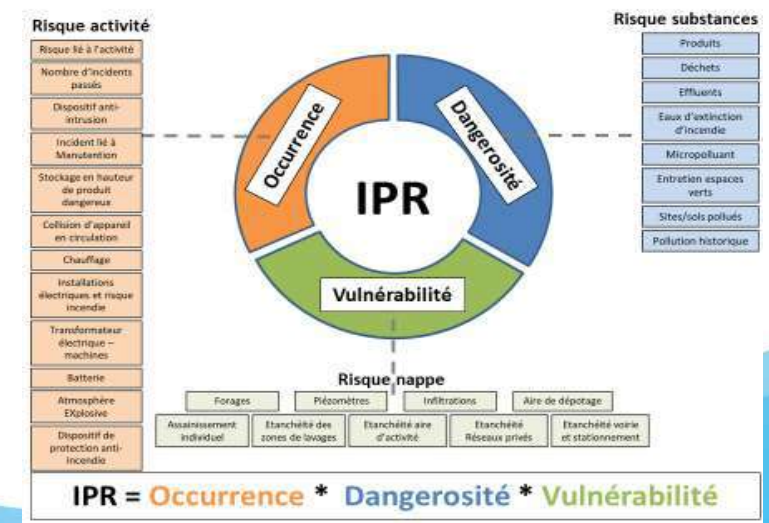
Risque activité

Risque lié à l'activité
Nombre d'incidents passés
Dispositif anti-intrusion
Incident lié à Manutention
Stockage en hauteur de produit dangereux
Collision d'appareil en circulation
Chauffage
Installations électriques et risque incendie
Transformateur électrique – machines
Batterie
Atmosphère EXplosive
Dispositif de protection anti-incendie

Risque substances

Produits
Déchets
Effluents
Eaux d'extinction d'incendie
Micropolluant
Entretien espaces verts
Sites/sols pollués
Pollution historique

Occurrence
Dangerosité
IPR
Vulnérabilité

Risque nappe

Forages
Piézomètres
Infiltrations
Aire de dépotage
Assainissement individuel
Etanchéité des zones de lavages
Etanchéité aire d'activité
Etanchéité Réseaux privés
Etanchéité voirie et stationnement

IPR = Occurrence * Dangerosité * Vulnérabilité